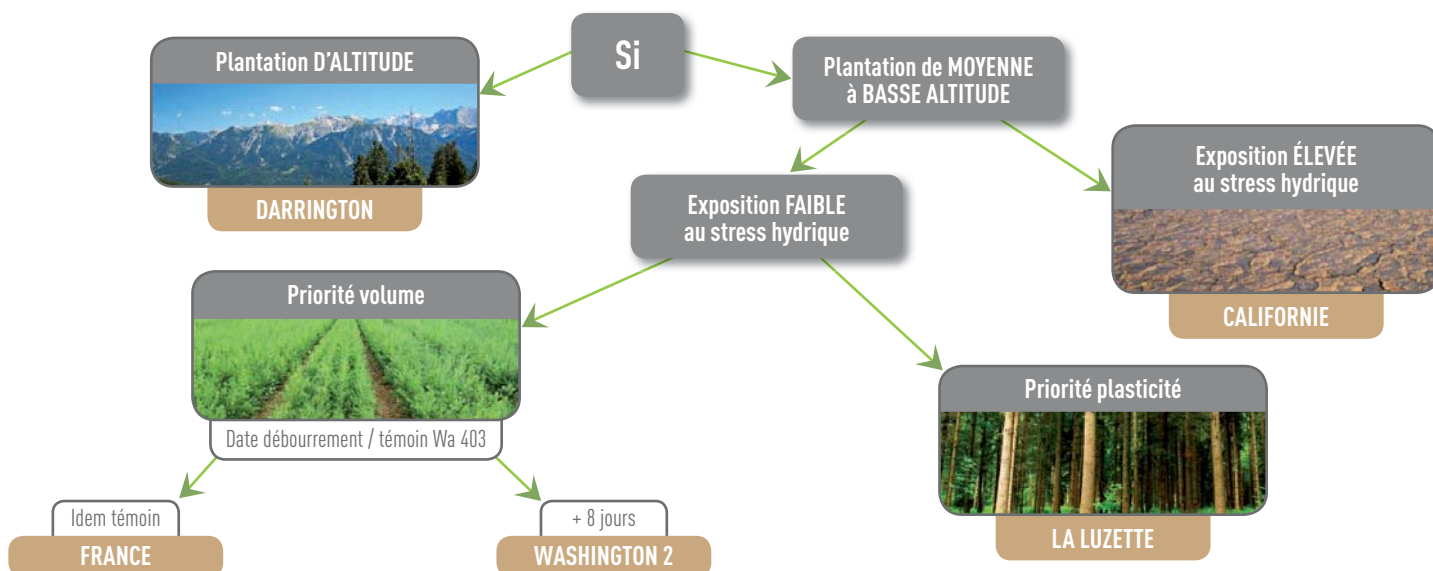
Si

Plantation D'ALTITUDE

DARRINGTON

Plantation de MOYENNE à BASSE ALTITUDE

Exposition ÉLEVÉE au stress hydrique

CALIFORNIE

Exposition FAIBLE au stress hydrique

Priorité volume

Date débourrement / témoin Wa 403

Idem témoin

FRANCE

+ 8 jours

WASHINGTON 2

Priorité plasticité

LA LUZETTE